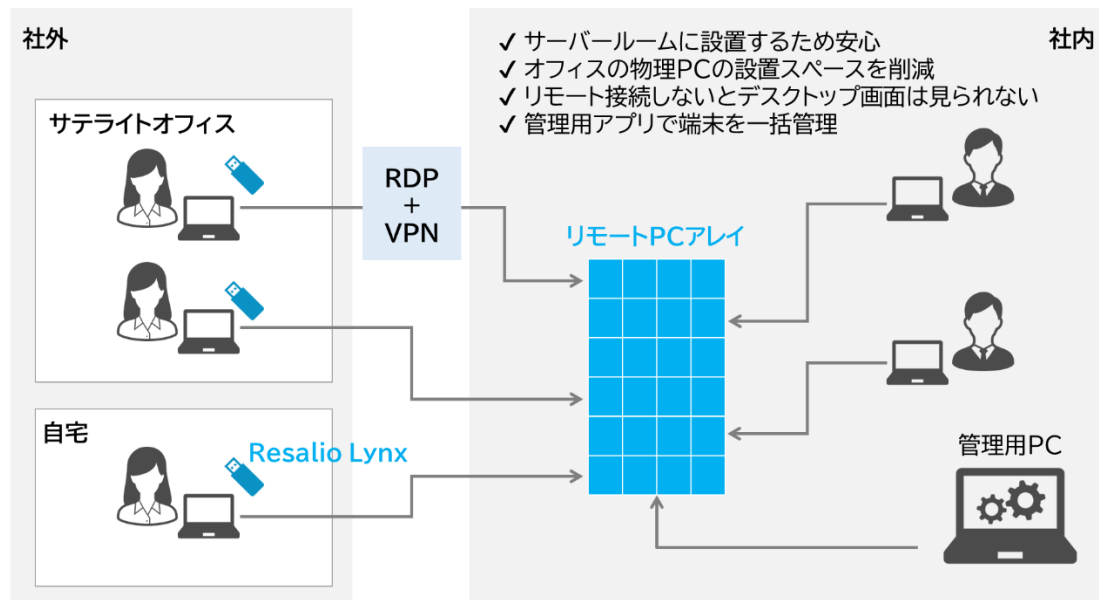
社外

サテライトオフィス

RDP
+
VPN

自宅

Resalio Lynx

✓ サーバールームに設置するため安心
✓ オフィスの物理PCの設置スペースを削減
✓ リモート接続しないとデスクトップ画面は見られない
✓ 管理用アプリで端末を一括管理

社内

リモートPCアレイ

管理用PC